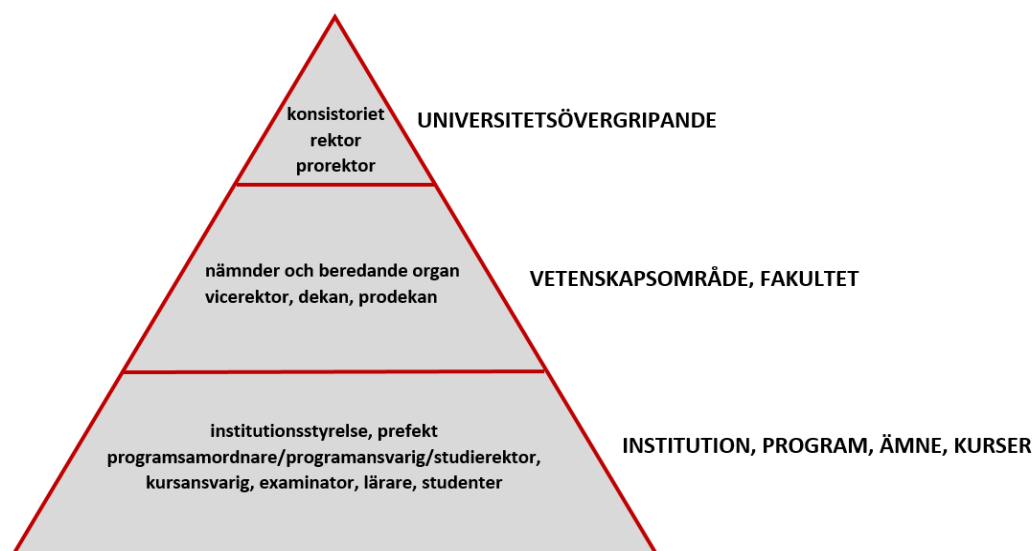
konsistoriet
rektor
prorektor

UNIVERSITETSÖVERGRIPANDE

nämnder och beredande organ
vicerektor, dekan, prodekan

VETENSKAPSOMRÅDE, FAKULTET

institutionsstyrelse, prefekt
programsamordnare/programansvarig/studierektor,
kursansvarig, examinator, lärare, studenter

INSTITUTION, PROGRAM, ÄMNE, KURSER